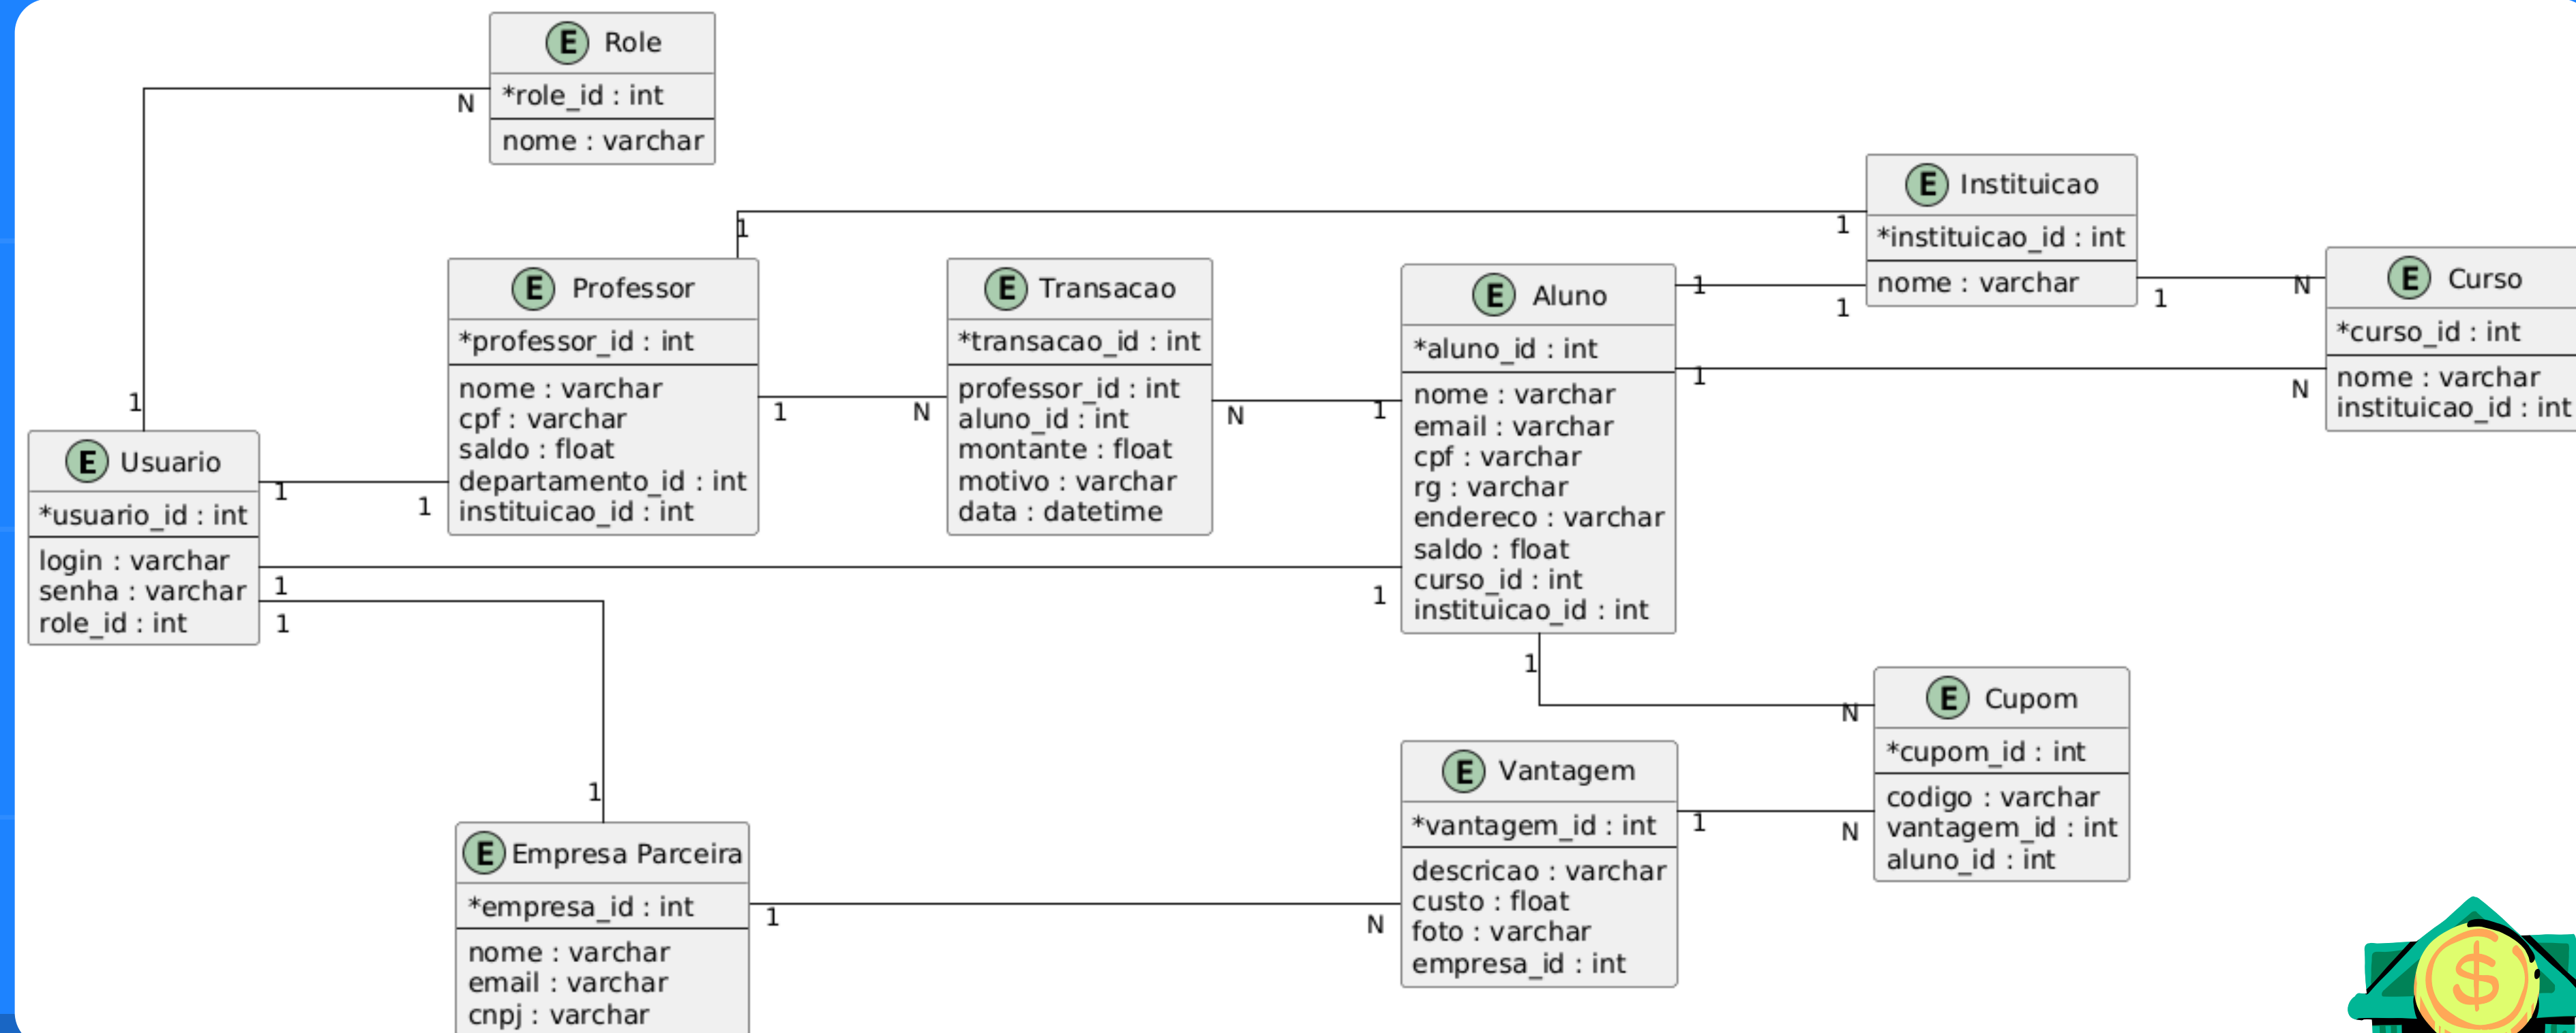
E Role
*role_id : int
nome : varchar

N

E Instituicao
*instituicao_id : int
nome : varchar

1
1

E Professor
*professor_id : int
nome : varchar
cpf : varchar
saldo : float
departamento_id : int
instituicao_id : int

E Transacao
*transacao_id : int
professor_id : int
aluno_id : int
montante : float
motivo : varchar
data : datetime

E Aluno
*aluno_id : int
nome : varchar
email : varchar
cpf : varchar
rg : varchar
endereco : varchar
saldo : float
curso_id : int
instituicao_id : int

1
1
1
N
1

E Curso
*curso_id : int
nome : varchar
instituicao_id : int

N
N
1

1
1
N
N
1

E Usuario
*usuario_id : int
login : varchar
senha : varchar
role_id : int

1
1
1
1
1

E Cupom
*cupom_id : int
codigo : varchar
vantagem_id : int
aluno_id : int

1
N

E Vantagem
*vantagem_id : int
descricao : varchar
custo : float
foto : varchar
empresa_id : int

1
N

1

E Empresa Parceira
*empresa_id : int
nome : varchar
email : varchar
cnpj : varchar

1
N